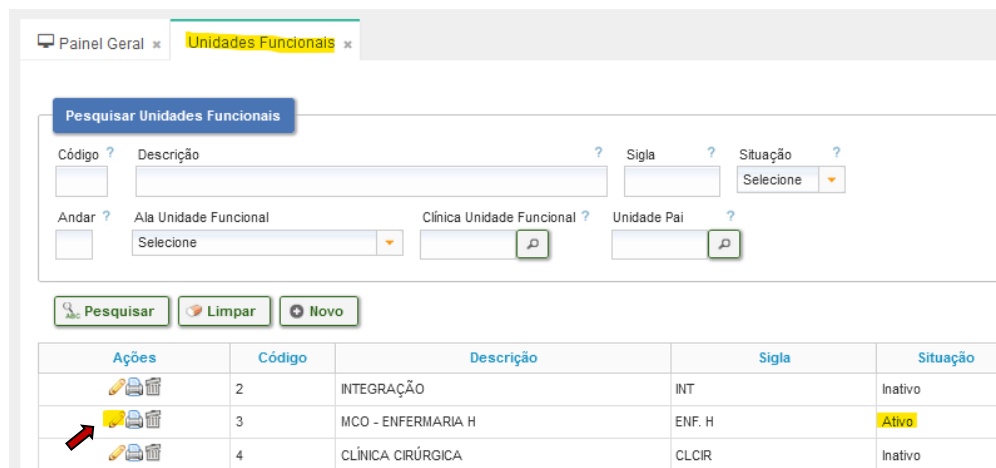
Painel Geral ✖ Unidades Funcionais ✖

Pesquisar Unidades Funcionais

Código ? Descrição ? Sigla ? Situação ?

Selecione

Andar ? Ala Unidade Funcional Clínica Unidade Funcional ? Unidade Pai ?

Selecione

Pesquisar Limpar Novo

| Ações | Código | Descrição | Sigla | Situação |
|---|---|---|---|---|
| | 2 | INTEGRAÇÃO | INT | Inativo |
| | 3 | MCO - ENFERMARIA H | ENF. H | Ativo |
| | 4 | CLÍNICA CIRÚRGICA | CLCIR | Inativo |